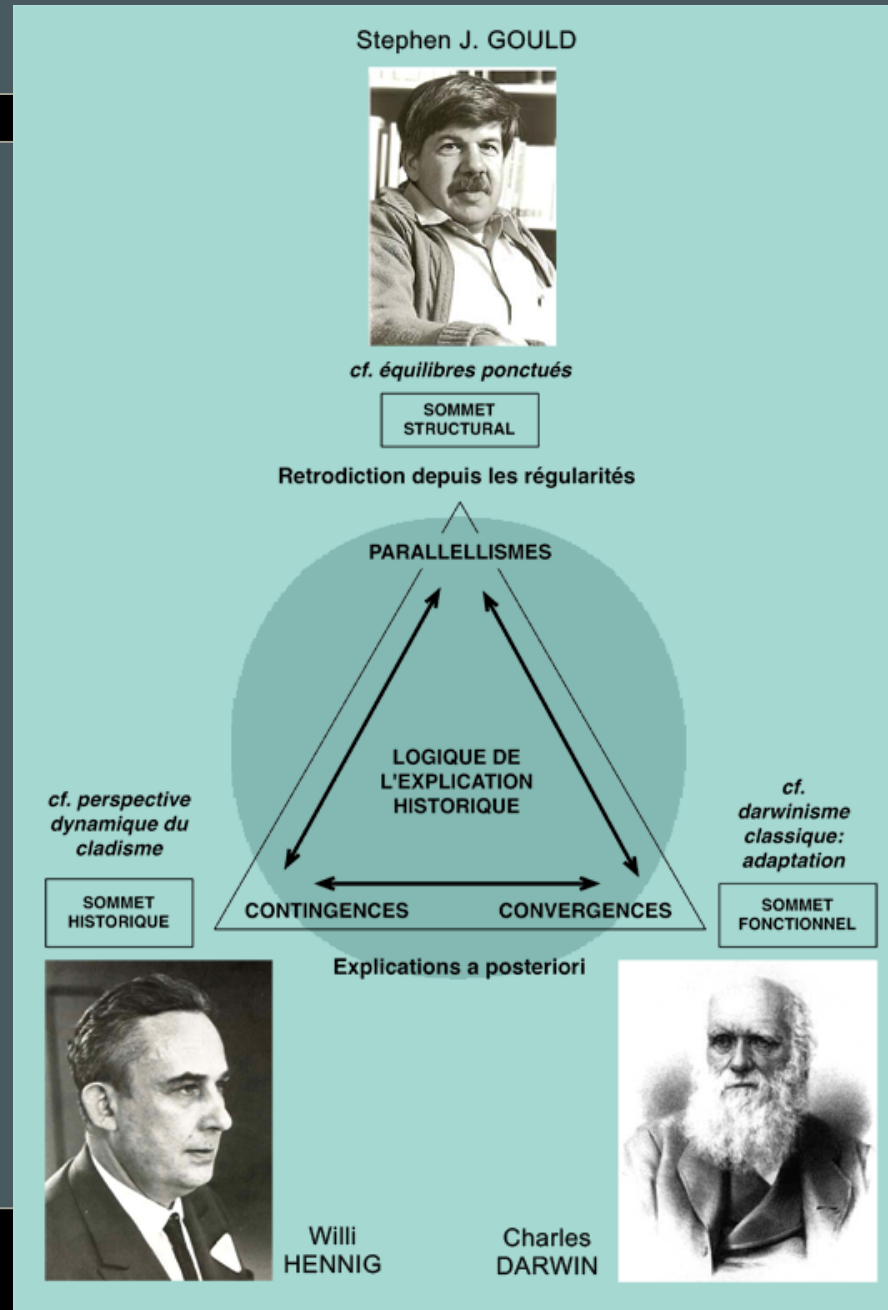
Stephen J. GOULD

cf. équilibres ponctués

SOMMET STRUCTURAL

Retrodiction depuis les régularités

PARALLELLISMES

LOGIQUE DE L'EXPLICATION HISTORIQUE

cf. perspective dynamique du cladisme

SOMMET HISTORIQUE

CONTINGENCES

CONVERGENCES

cf. darwinisme classique: adaptation

SOMMET FONCTIONNEL

Explications a posteriori

Willi HENNIG

Charles DARWIN